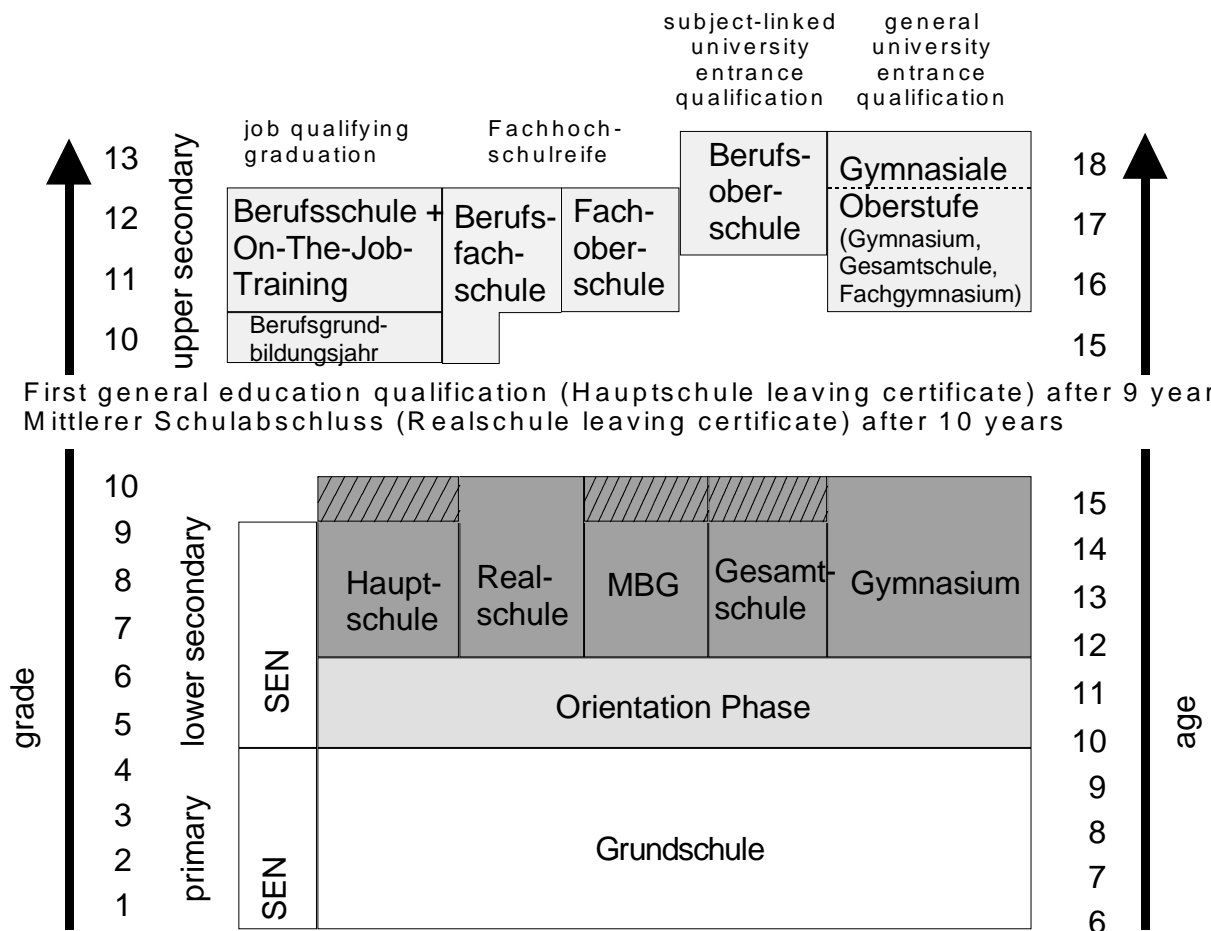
subject-linked university entrance qualification

general university entrance qualification

job qualifying graduation

Fachhochschulreife

13
12
11
10

upper secondary

Berufsschule + On-The-Job-Training

Berufsgrundbildungsjahr

Berufsfachschule

Fachoberschule

Berufsoberschule

Gymnasiale Oberstufe (Gymnasium, Gesamtschule, Fachgymnasium)

18
17
16
15

First general education qualification (Hauptschule leaving certificate) after 9 year
Mittlerer Schulabschluss (Realschule leaving certificate) after 10 years

grade

10
9
8
7
6
5
4
3
2
1

lower secondary

primary

SEN

SEN

Hauptschule

Realschule

MBG

Gesamtschule

Gymnasium

Orientation Phase

Grundschule

15
14
13
12
11
10
9
8
7
6

age